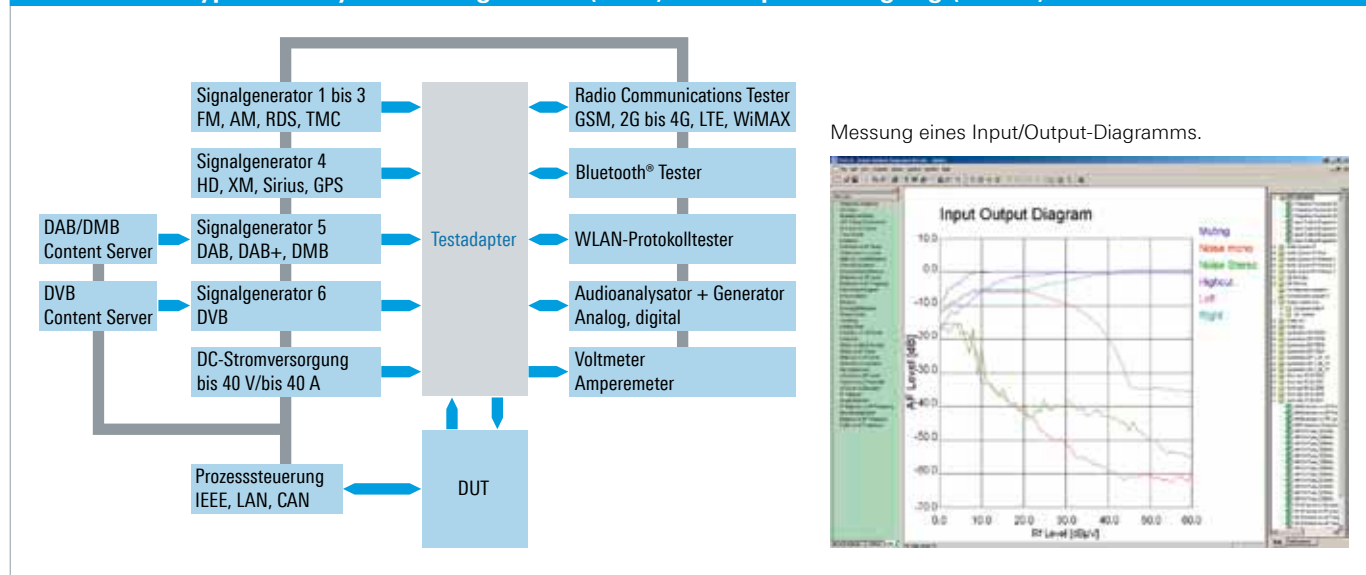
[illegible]

Signalgenerator 1 bis 3
FM, AM, RDS, TMC

Signalgenerator 4
HD, XM, Sirius, GPS

DAB/DMB
Content Server

Signalgenerator 5
DAB, DAB+, DMB

DVB
Content Server

Signalgenerator 6
DVB

DC-Stromversorgung
bis 40 V/bis 40 A

Prozesssteuerung
IEEE, LAN, CAN

Testadapter

DUT

Radio Communications Tester
GSM, 2G bis 4G, LTE, WiMAX

Bluetooth® Tester

WLAN-Protokolltester

Audioanalysator + Generator
Analog, digital

Voltmeter
Amperemeter

Messung eines Input/Output-Diagramms.

Input Output Diagram

Muting
Noise mono
Noise Stereo
Highcut
Left
Right

10.0
0.0
-10.0
-20.0
-30.0
-40.0
-50.0
-60.0
-70.0

AF Level [dB]

0.0 10.0 20.0 30.0 40.0 50.0 60.0

RF Level [dBµV]